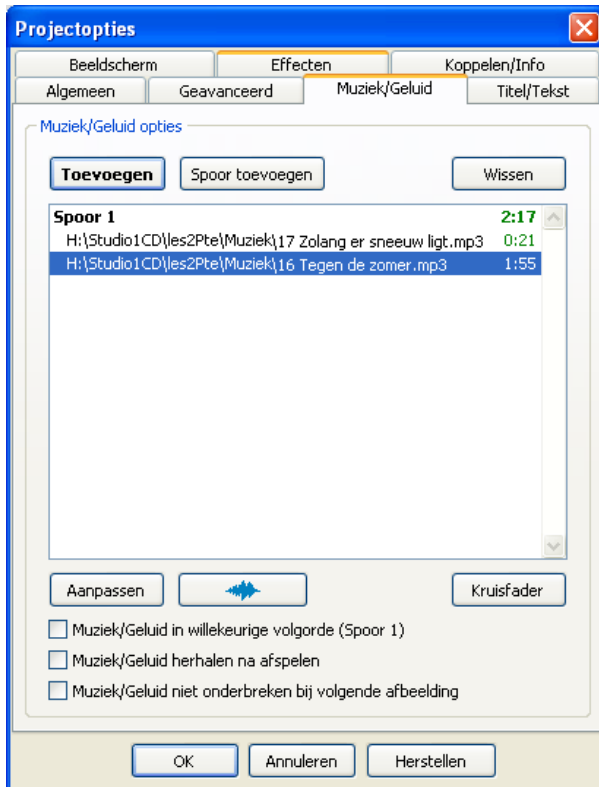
Projectopties

Beeldscherm | Effecten | Koppelen/Info
Algemeen | Geavanceerd | Muziek/Geluid | Titel/Tekst

Muziek/Geluid opties

Toevoegen
Spoor toevoegen
Wissen

Spoor 1 2:17
H:\Studio1CD\les2Pte\Muziek\17 Zolang er sneeuw ligt.mp3 0:21
H:\Studio1CD\les2Pte\Muziek\16 Tegen de zomer.mp3 1:55

Aanpassen
Kruisfader

Muziek/Geluid in willekeurige volgorde (Spoor 1)
Muziek/Geluid herhalen na afspelen
Muziek/Geluid niet onderbreken bij volgende afbeelding

OK
Annuleren
Herstellen